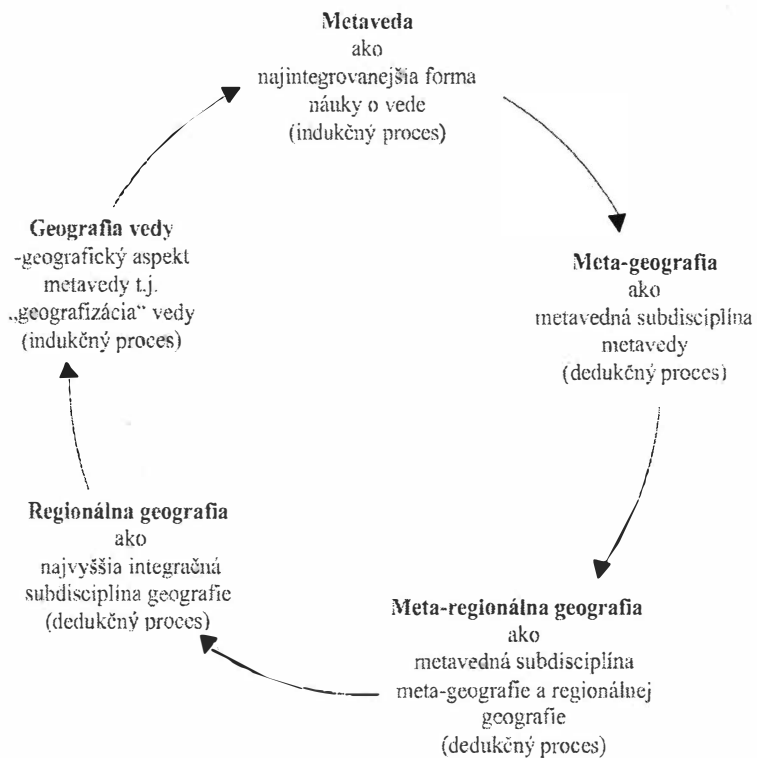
**Metaveda**
ako
najintegrovanejšia forma
náuky o vede
(indukčný proces)

**Meta-geografia**
ako
metavedná subdisciplína
metavedy
(dedukčný proces)

**Meta-regionálna geografia**
ako
metavedná subdisciplína
meta-geografie a regionálnej
geografie
(dedukčný proces)

**Regionálna geografia**
ako
najvyššia integračná
subdisciplína geografie
(dedukčný proces)

**Geografia vedy**
-geografický aspekt
metavedy t.j.
„geografizácia" vedy
(indukčný proces)